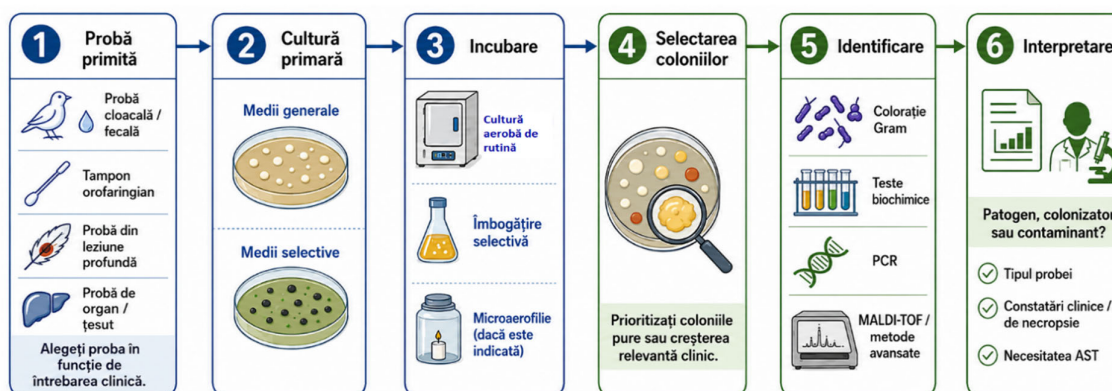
1 Probă primită

Probă cloacală / fecală

Tampon orofaringian

Probă din leziune profundă

Probă de organ / țesut

Alegeți proba în funcție de întrebarea clinică.

2 Cultură primară

Medii generale

Medii selective

3 Incubare

Cultură aerobă de rutină

Îmbogățire selectivă

Microaerofilie (dacă este indicată)

4 Selectarea coloniilor

Prioritizați coloniile pure sau creșterea relevantă clinic.

5 Identificare

Colorație Gram

Teste biochimice

PCR

MALDI-TOF / metode avansate

6 Interpretare

Patogen, colonizator sau contaminant?

Tipul probei

Constatări clinice / de necropsie

Necesitatea AST